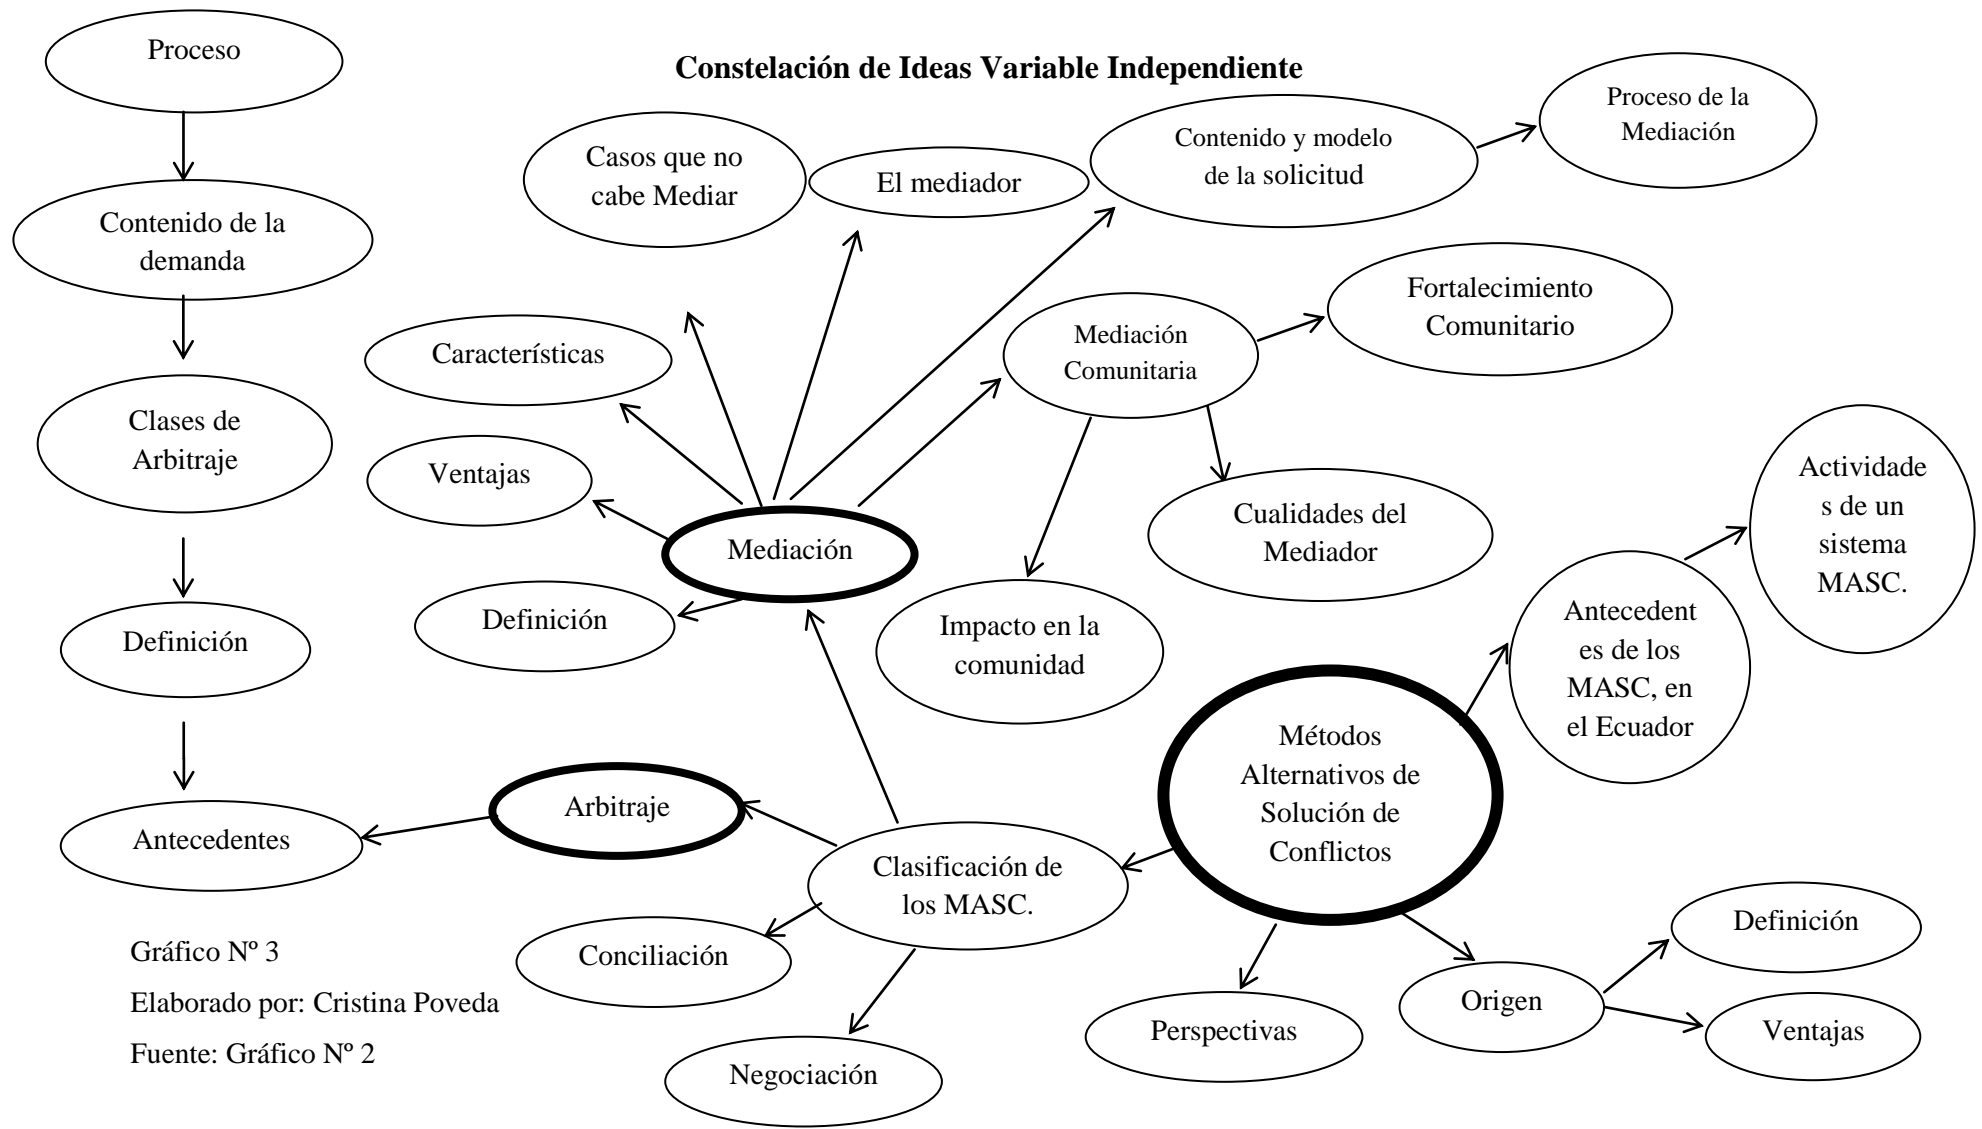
Constelación de Ideas Variable Independiente

Proceso

Contenido de la demanda

Clases de Arbitraje

Definición

Antecedentes

Casos que no cabe Mediar

El mediador

Contenido y modelo de la solicitud

Proceso de la Mediación

Características

Ventajas

Mediación

Definición

Mediación Comunitaria

Fortalecimiento Comunitario

Cualidades del Mediador

Impacto en la comunidad

Actividades de un sistema MASC.

Antecedentes de los MASC, en el Ecuador

Métodos Alternativos de Solución de Conflictos

Arbitraje

Clasificación de los MASC.

Conciliación

Negociación

Perspectivas

Origen

Definición

Ventajas

Gráfico Nº 3
Elaborado por: Cristina Poveda
Fuente: Gráfico Nº 2